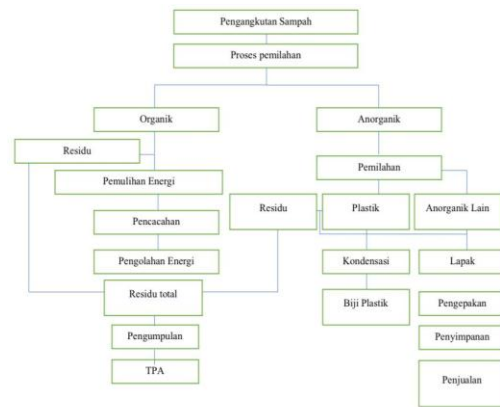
Pengangkutan Sampah

Proses pemilahan

Organik

Anorganik

Residu

Pemilahan

Pemulihan Energi

Residu

Plastik

Anorganik Lain

Pencacahan

Pengolahan Energi

Kondensasi

Lapak

Residu total

Biji Plastik

Pengepakan

Pengumpulan

Penyimpanan

TPA

Penjualan